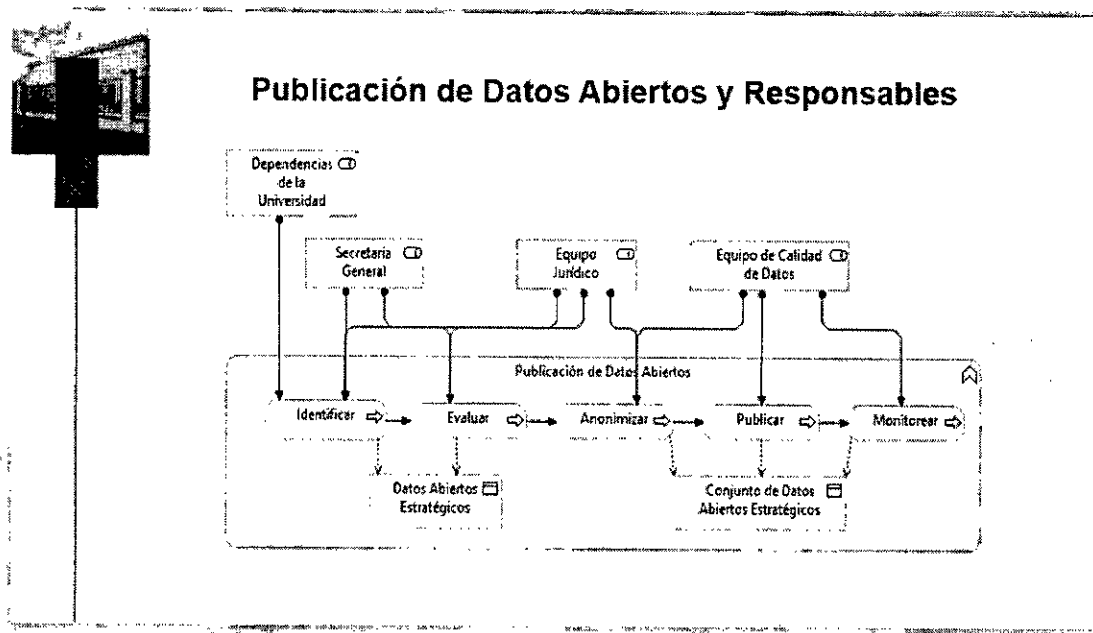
Publicación de Datos Abiertos y Responsables

Dependencias de la Universidad

Secretaria General

Equipo Jurídico

Equipo de Calidad de Datos

Publicación de Datos Abiertos

Identificar

Evaluar

Anonimizar

Publicar

Monitorear

Datos Abiertos Estratégicos

Conjunto de Datos Abiertos Estratégicos